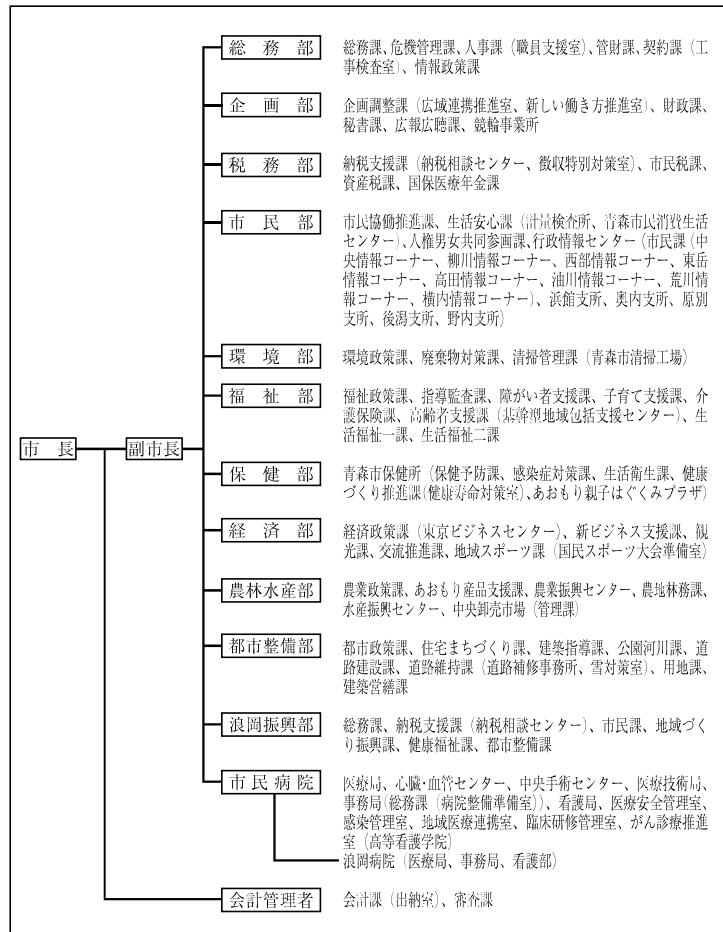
市　長

副市長

総　務　部　総務課、危機管理課、人事課（職員支援室）、管財課、契約課（工事検査室）、情報政策課

企　画　部　企画調整課（広域連携推進室、新しい働き方推進室）、財政課、秘書課、広報広聴課、競輪事業所

税　務　部　納税支援課（納税相談センター、徴収特別対策室）、市民税課、資産税課、国保医療年金課

市　民　部　市民協働推進課、生活安心課（計量検査所、青森市消費生活センター）、人権男女共同参画課、行政情報センター（市民課（中央情報コーナー、柳川情報コーナー、西部情報コーナー、東岳情報コーナー、高田情報コーナー、油川情報コーナー、荒川情報コーナー、横内情報コーナー）、浜館支所、奥内支所、原別支所、後潟支所、野内支所）

環　境　部　環境政策課、廃棄物対策課、清掃管理課（青森市清掃工場）

福　祉　部　福祉政策課、指導監査課、障がい者支援課、子育て支援課、介護保険課、高齢者支援課（基幹型地域包括支援センター）、生活福祉一課、生活福祉二課

保　健　部　青森市保健所（保健予防課、感染症対策課、生活衛生課、健康づくり推進課（健康寿命対策室）、あおもり親子はぐくみプラザ）

経　済　部　経済政策課（東京ビジネスセンター）、新ビジネス支援課、観光課、交流推進課、地域スポーツ課（国民スポーツ大会準備室）

農林水産部　農業政策課、あおもり産品支援課、農業振興センター、農地林務課、水産振興センター、中央卸売市場（管理課）

都市整備部　都市政策課、住宅まちづくり課、建築指導課、公園河川課、道路建設課、道路維持課（道路補修事務所、雪対策室）、用地課、建築営繕課

浪岡振興部　総務課、納税支援課（納税相談センター）、市民課、地域づくり振興課、健康福祉課、都市整備課

市民病院　医療局、心臓・血管センター、中央手術センター、医療技術局、事務局（総務課（病院整備準備室））、看護局、医療安全管理室、感染管理室、地域医療連携室、臨床研修管理室、がん診療推進室（高等看護学院）
浪岡病院（医療局、事務局、看護部）

会計管理者　会計課（出納室）、審査課